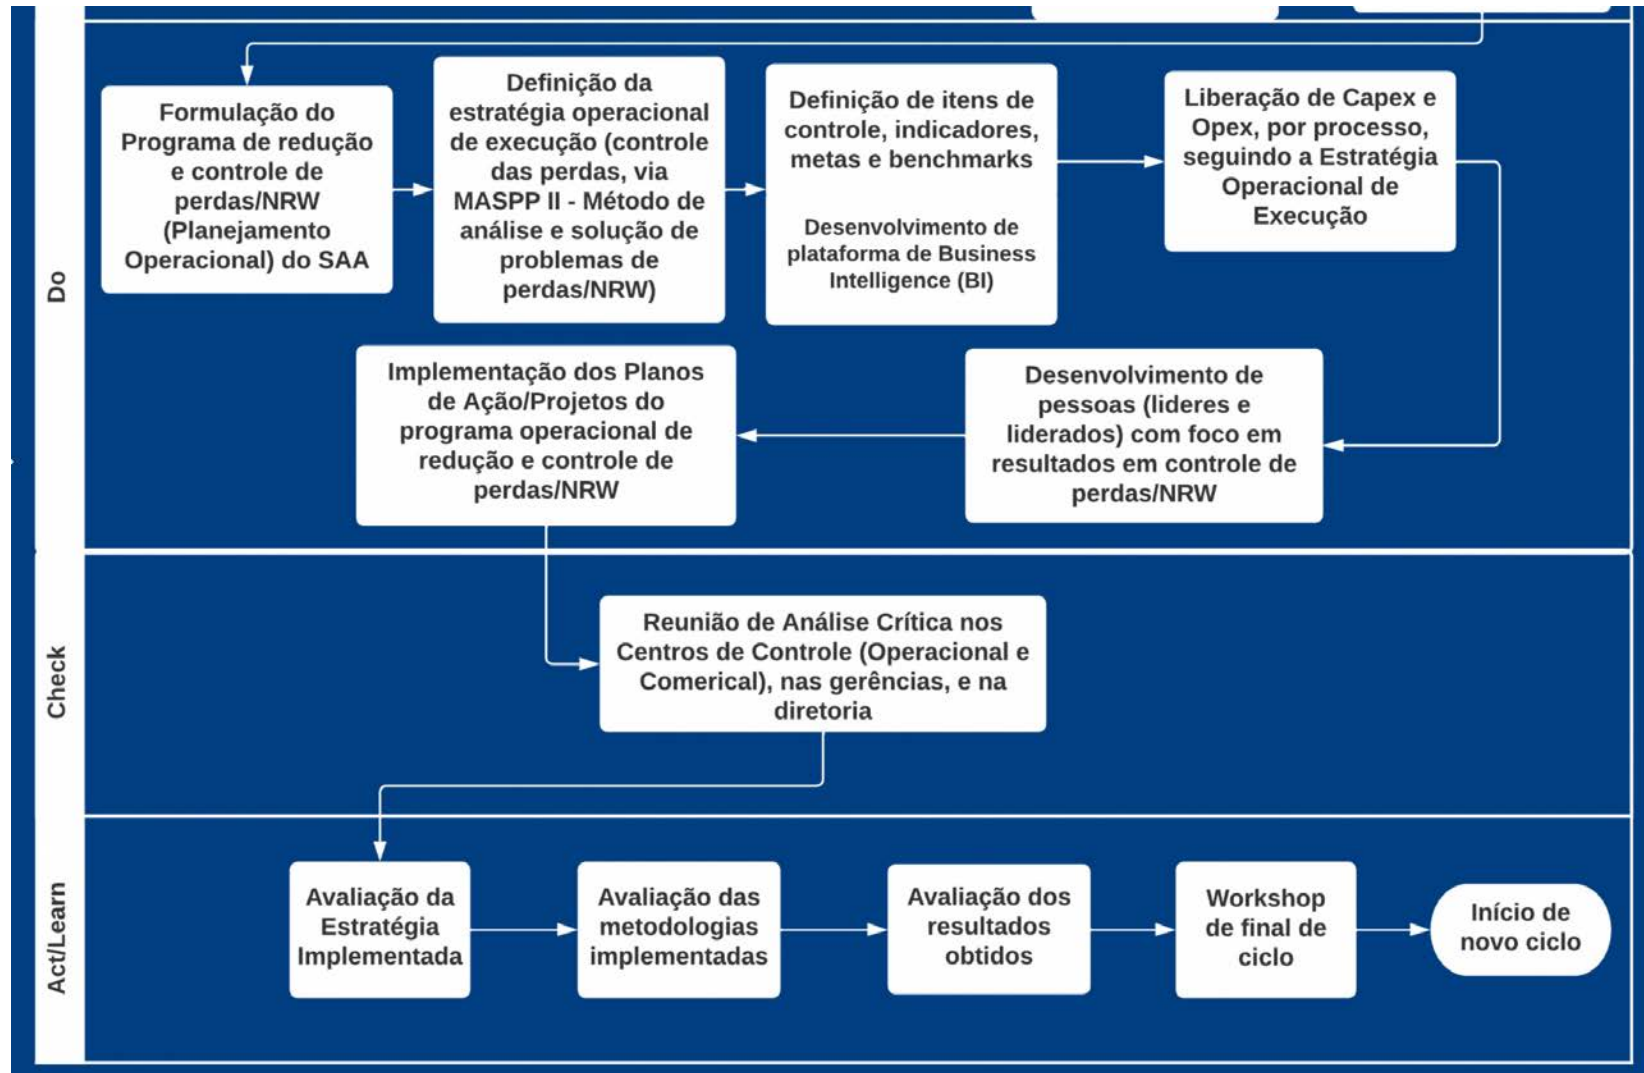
Do

Formulação do Programa de redução e controle de perdas/NRW (Planejamento Operacional) do SAA

Definição da estratégia operacional de execução (controle das perdas, via MASPP II - Método de análise e solução de problemas de perdas/NRW)

Definição de itens de controle, indicadores, metas e benchmarks

Desenvolvimento de plataforma de Business Intelligence (BI)

Liberação de Capex e Opex, por processo, seguindo a Estratégia Operacional de Execução

Desenvolvimento de pessoas (lideres e liderados) com foco em resultados em controle de perdas/NRW

Implementação dos Planos de Ação/Projetos do programa operacional de redução e controle de perdas/NRW

Check

Reunião de Análise Crítica nos Centros de Controle (Operacional e Comerical), nas gerências, e na diretoria

Act/Learn

Avaliação da Estratégia Implementada

Avaliação das metodologias implementadas

Avaliação dos resultados obtidos

Workshop de final de ciclo

Início de novo ciclo